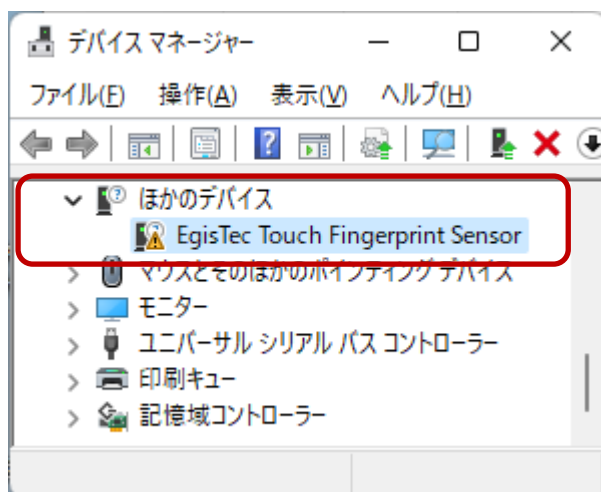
デバイス マネージャー

ファイル(F)　操作(A)　表示(V)　ヘルプ(H)

ほかのデバイス
EgisTec Touch Fingerprint Sensor
マウスとそのほかのポインティング デバイス
モニター
ユニバーサル シリアル バス コントローラー
印刷キュー
記憶域コントローラー